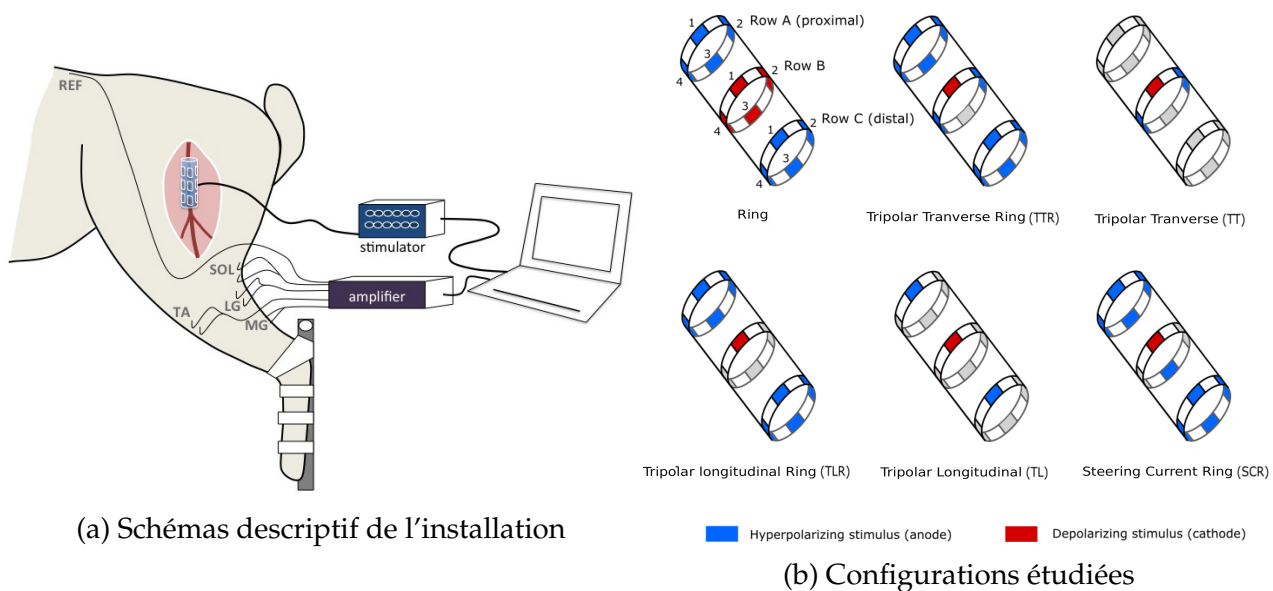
REF

SOL

LG

TA

MG

stimulator

amplifier

(a) Schémas descriptif de l'installation

1 2 Row A (proximal)

3

4

1 2 Row B

3

4

1 2 Row C (distal)

3

4

Ring

Tripolar Tranverse Ring (TTR)

Tripolar Tranverse (TT)

Tripolar longitudinal Ring (TLR)

Tripolar Longitudinal (TL)

Steering Current Ring (SCR)

Hyperpolarizing stimulus (anode)

Depolarizing stimulus (cathode)

(b) Configurations étudiées